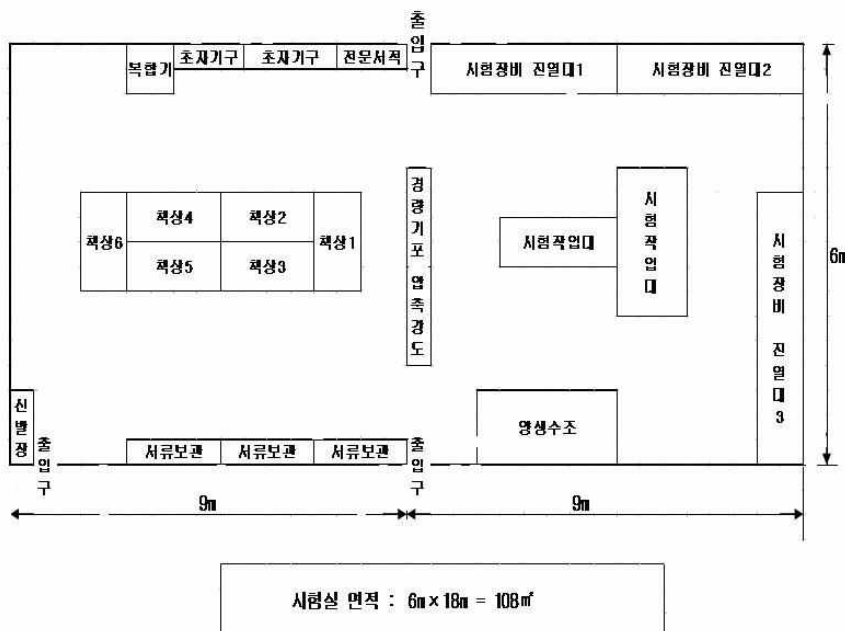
출입구

복합기

초자기구

초자기구

전문서적

시험장비 진열대1

시험장비 진열대2

6m

책상6

책상4

책상2

책상5

책상3

책상1

경량거푸집 압축강도

시험작업대

시험작업대

시험장비 진열대3

신발장

출입구

서류보관

서류보관

서류보관

출입구

양생수조

9m

9m

시험실 면적 : 6m × 18m = 108㎡